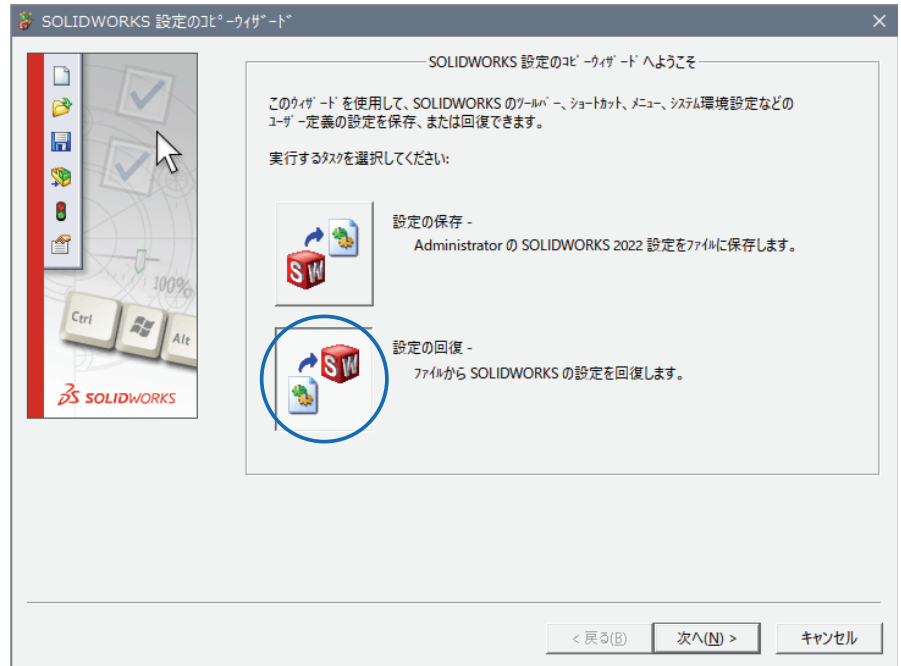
SOLIDWORKS 設定のｺﾋﾟｰｳｨｻﾞｰﾄﾞ

SOLIDWORKS 設定のｺﾋﾟｰｳｨｻﾞｰﾄﾞへようこそ

このｳｨｻﾞｰﾄﾞを使用して、SOLIDWORKS のﾂｰﾙﾊﾞｰ、ｼｮｰﾄｶｯﾄ、ﾒﾆｭｰ、ｼｽﾃﾑ環境設定などのﾕｰｻﾞｰ定義の設定を保存、または回復できます。

実行するﾀｽｸを選択してください:

設定の保存 -
Administrator の SOLIDWORKS 2022 設定をﾌｧｲﾙに保存します。

設定の回復 -
ﾌｧｲﾙから SOLIDWORKS の設定を回復します。

Ctrl
Alt
100%
SOLIDWORKS

< 戻る(B)
次へ(N) >
キャンセル